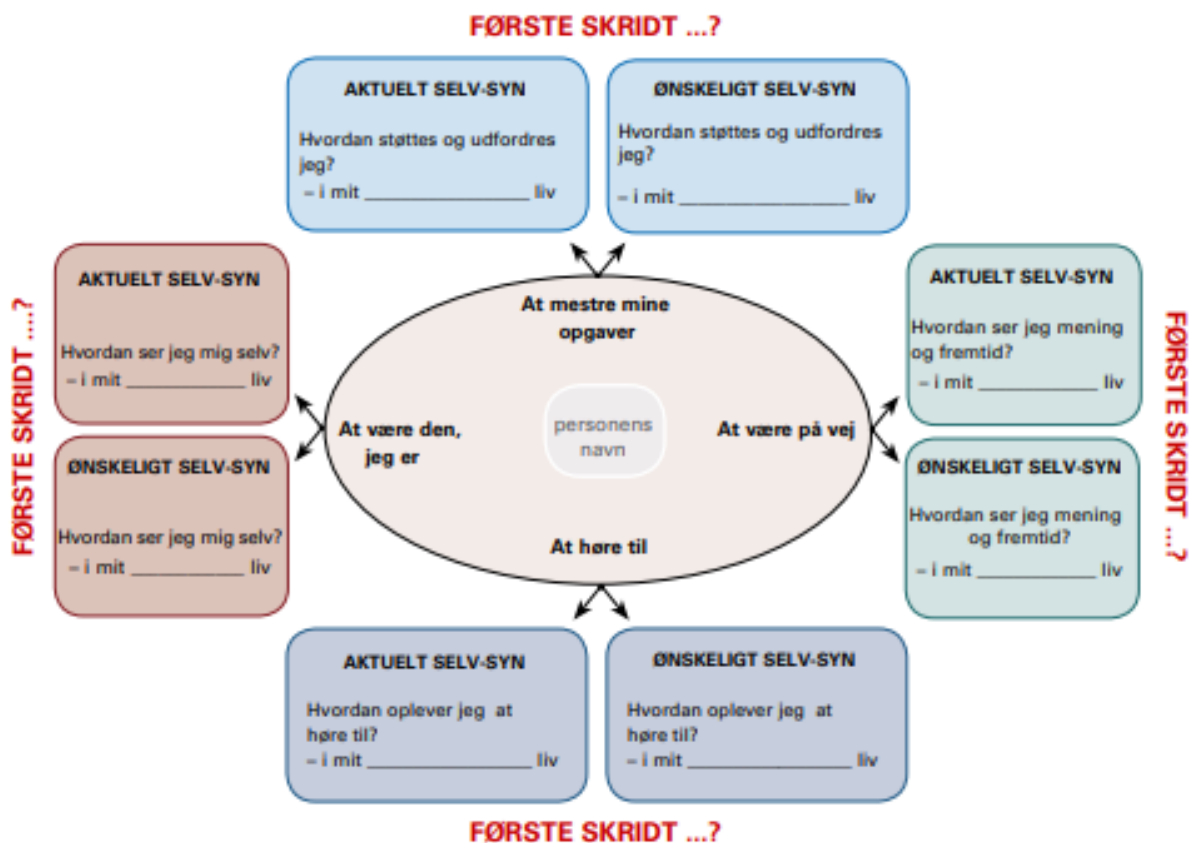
FØRSTE SKRIDT ...?

AKTUELT SELV-SYN

Hvordan støttes og udfordres jeg?
– i mit ________________ liv

ØNSKELIGT SELV-SYN

Hvordan støttes og udfordres jeg?
– i mit ________________ liv

FØRSTE SKRIDT ....?

AKTUELT SELV-SYN

Hvordan ser jeg mig selv?
– i mit ____________ liv

ØNSKELIGT SELV-SYN

Hvordan ser jeg mig selv?
– i mit ____________ liv

At mestre mine opgaver

At være den, jeg er

personens navn

At være på vej

At høre til

FØRSTE SKRIDT ...?

AKTUELT SELV-SYN

Hvordan ser jeg mening og fremtid?
– i mit ____________ liv

ØNSKELIGT SELV-SYN

Hvordan ser jeg mening og fremtid?
– i mit ____________ liv

AKTUELT SELV-SYN

Hvordan oplever jeg at høre til?
– i mit ________________ liv

ØNSKELIGT SELV-SYN

Hvordan oplever jeg at høre til?
– i mit ________________ liv

FØRSTE SKRIDT ...?